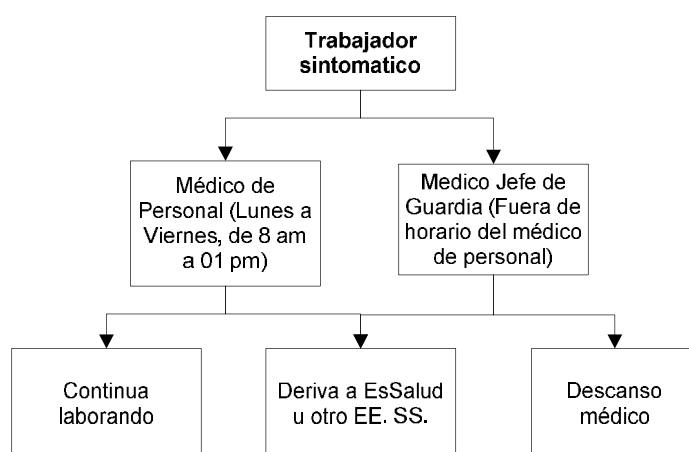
Trabajador sintomatico

Médico de Personal (Lunes a Viernes, de 8 am a 01 pm)

Medico Jefe de Guardia (Fuera de horario del médico de personal)

Continua laborando

Deriva a EsSalud u otro EE. SS.

Descanso médico